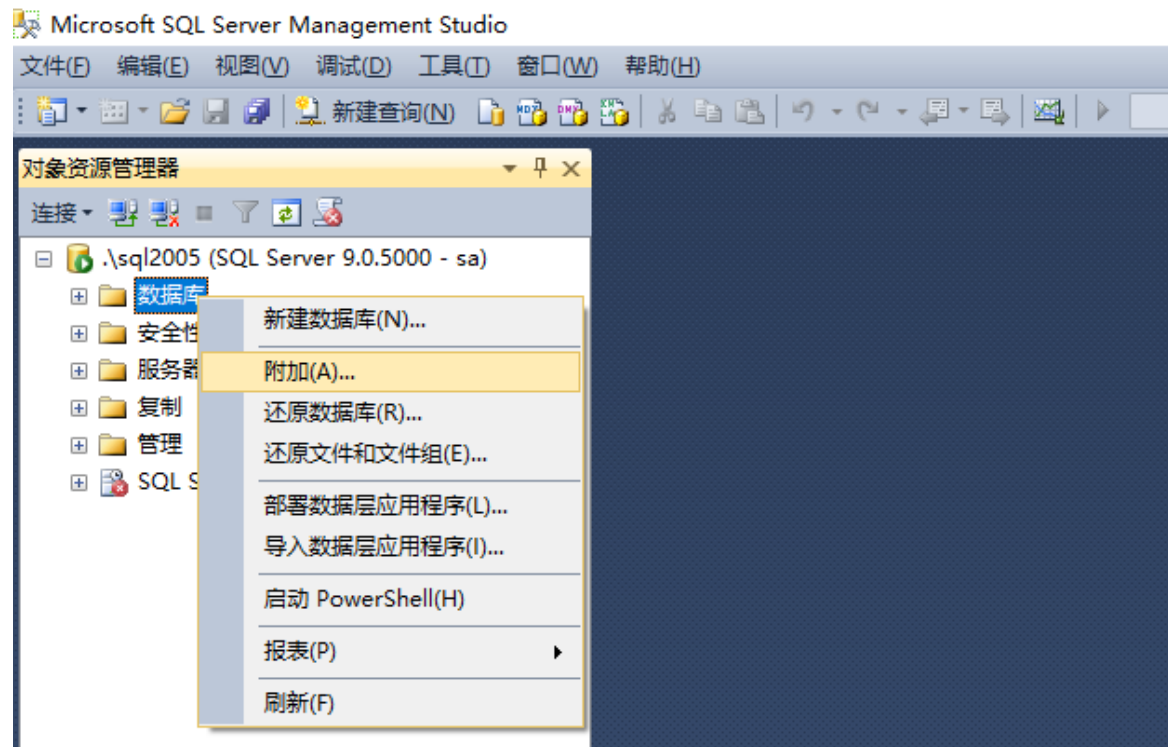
Microsoft SQL Server Management Studio

文件(F) 编辑(E) 视图(V) 调试(D) 工具(T) 窗口(W) 帮助(H)

新建查询(N)

对象资源管理器

连接

.\sql2005 (SQL Server 9.0.5000 - sa)

数据库

安全性

服务器

复制

管理

SQL S

新建数据库(N)...

附加(A)...

还原数据库(R)...

还原文件和文件组(E)...

部署数据层应用程序(L)...

导入数据层应用程序(I)...

启动 PowerShell(H)

报表(P)

刷新(F)